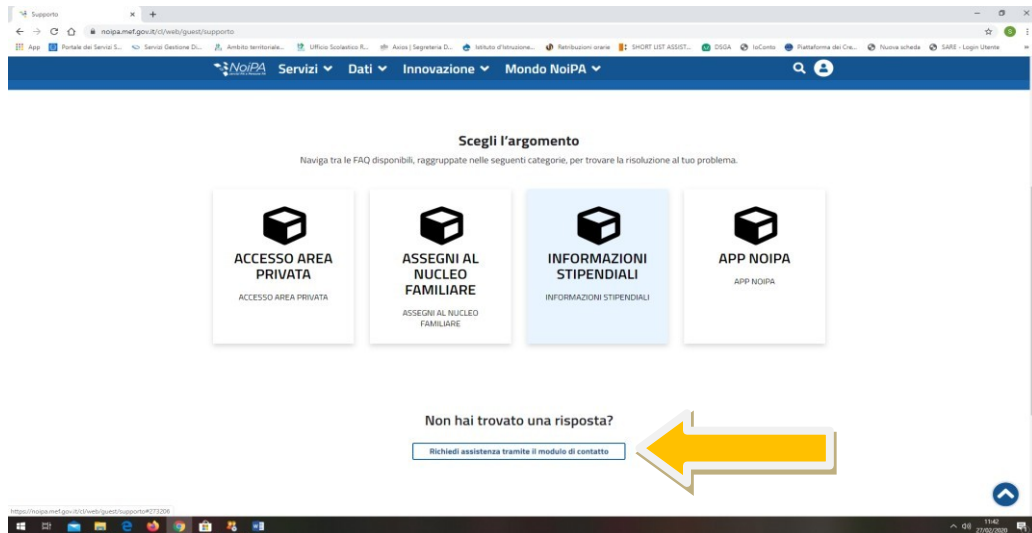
Supporto × +

noipa.mef.gov.it/cl/web/guest/supporto

App | Portale dei Servizi S... | Servizi Gestione Di... | Ambito territoriale... | Ufficio Scolastico R... | Axios | Segreteria D... | Istituto d'Istruzione... | Retribuzioni orarie | SHORT LIST ASSIST... | DSGA | IoConto | Piattaforma dei Cre... | Nuova scheda | SARE - Login Utente

NoiPA Servizi Dati Innovazione Mondo NoiPA

Scegli l'argomento

Naviga tra le FAQ disponibili, raggruppate nelle seguenti categorie, per trovare la risoluzione al tuo problema.

ACCESSO AREA PRIVATA
ACCESSO AREA PRIVATA

ASSEGNI AL NUCLEO FAMILIARE
ASSEGNI AL NUCLEO FAMILIARE

INFORMAZIONI STIPENDIALI
INFORMAZIONI STIPENDIALI

APP NOIPA
APP NOIPA

Non hai trovato una risposta?

Richiedi assistenza tramite il modulo di contatto

https://noipa.mef.gov.it/cl/web/guest/supporto#273206

11:42
27/02/2020